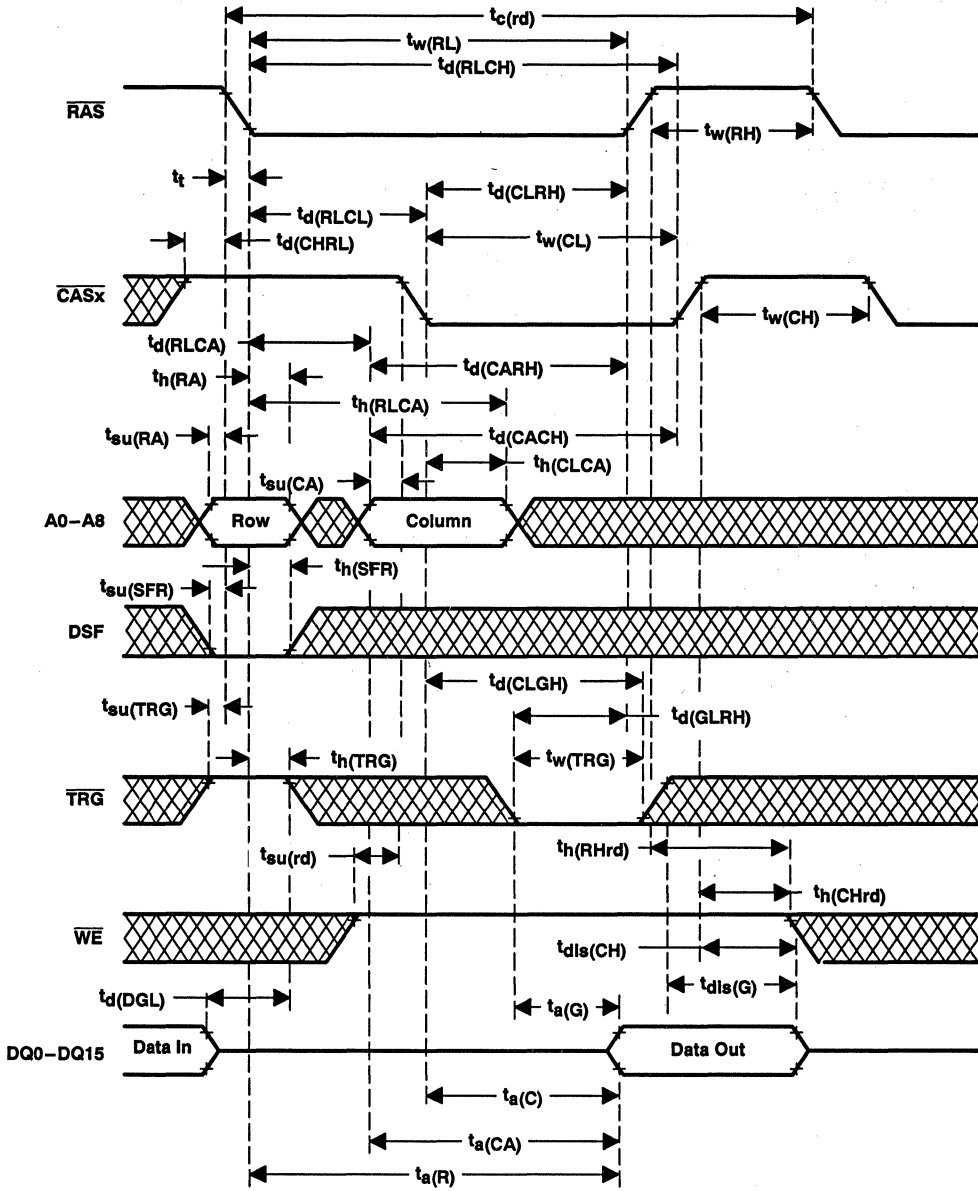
$t_{c(rd)}$
$t_{w(RL)}$
$t_{d(RLCH)}$
$\overline{RAS}$
$t_{w(RH)}$
$t_t$
$t_{d(CLRH)}$
$t_{d(RLCL)}$
$t_{d(CHRL)}$
$t_{w(CL)}$
$\overline{CASx}$
$t_{w(CH)}$
$t_{d(RLCA)}$
$t_{d(CARH)}$
$t_{h(RA)}$
$t_{h(RLCA)}$
$t_{su(RA)}$
$t_{d(CACH)}$
$t_{h(CLCA)}$
$t_{su(CA)}$
A0–A8
Row
Column
$t_{h(SFR)}$
$t_{su(SFR)}$
DSF
$t_{d(CLGH)}$
$t_{su(TRG)}$
$t_{d(GLRH)}$
$t_{w(TRG)}$
$t_{h(TRG)}$
$\overline{TRG}$
$t_{h(RHrd)}$
$t_{su(rd)}$
$t_{h(CHrd)}$
$\overline{WE}$
$t_{dis(CH)}$
$t_{dis(G)}$
$t_{d(DGL)}$
$t_{a(G)}$
DQ0–DQ15
Data In
Data Out
$t_{a(C)}$
$t_{a(CA)}$
$t_{a(R)}$